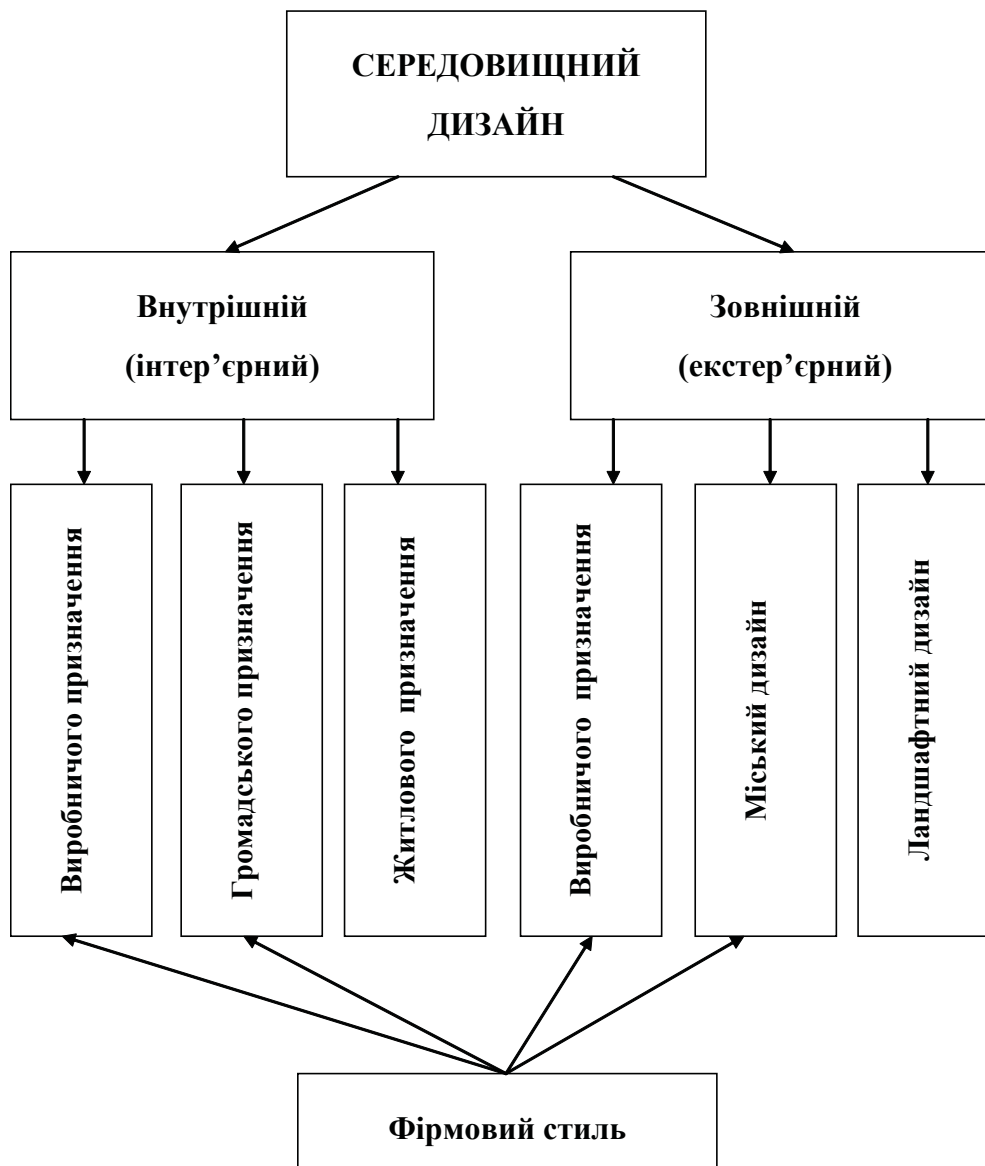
СЕРЕДОВИЩНИЙ ДИЗАЙН

Внутрішній (інтер'єрний)

Зовнішній (екстер'єрний)

Виробничого призначення

Громадського призначення

Житлового призначення

Виробничого призначення

Міський дизайн

Ландшафтний дизайн

Фірмовий стиль